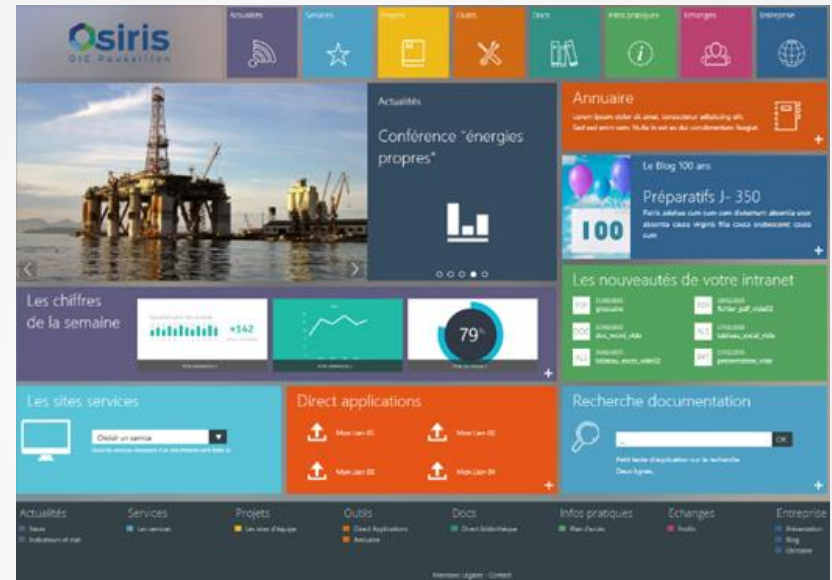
Osiris
GIE Roussillon

Actualités
Services
Projets
Outils
Docs
Infos pratiques
Echanges
Entreprise

Actualités
Conférence "énergies propres"

Annuaire
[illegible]

Le Blog 100 ans
Préparatifs J- 350
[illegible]

100

Les nouveautés de votre intranet
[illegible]

Les chiffres de la semaine
+142
79%

Les sites services
Choisir un service
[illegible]

Direct applications
Mon Lien 01
Mon Lien 02
Mon Lien 03
Mon Lien 04

Recherche documentation
OK
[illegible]

Actualités
News
Indicateurs et mat
Services
Les services
Projets
Les sites d'équipe
Outils
Direct Applications
Annuaire
Docs
Direct bibliothèque
Infos pratiques
Plan d'accès
Echanges
Profils
Entreprise
Présentation
Blog
Glossaire

Mentions Légales · Contact